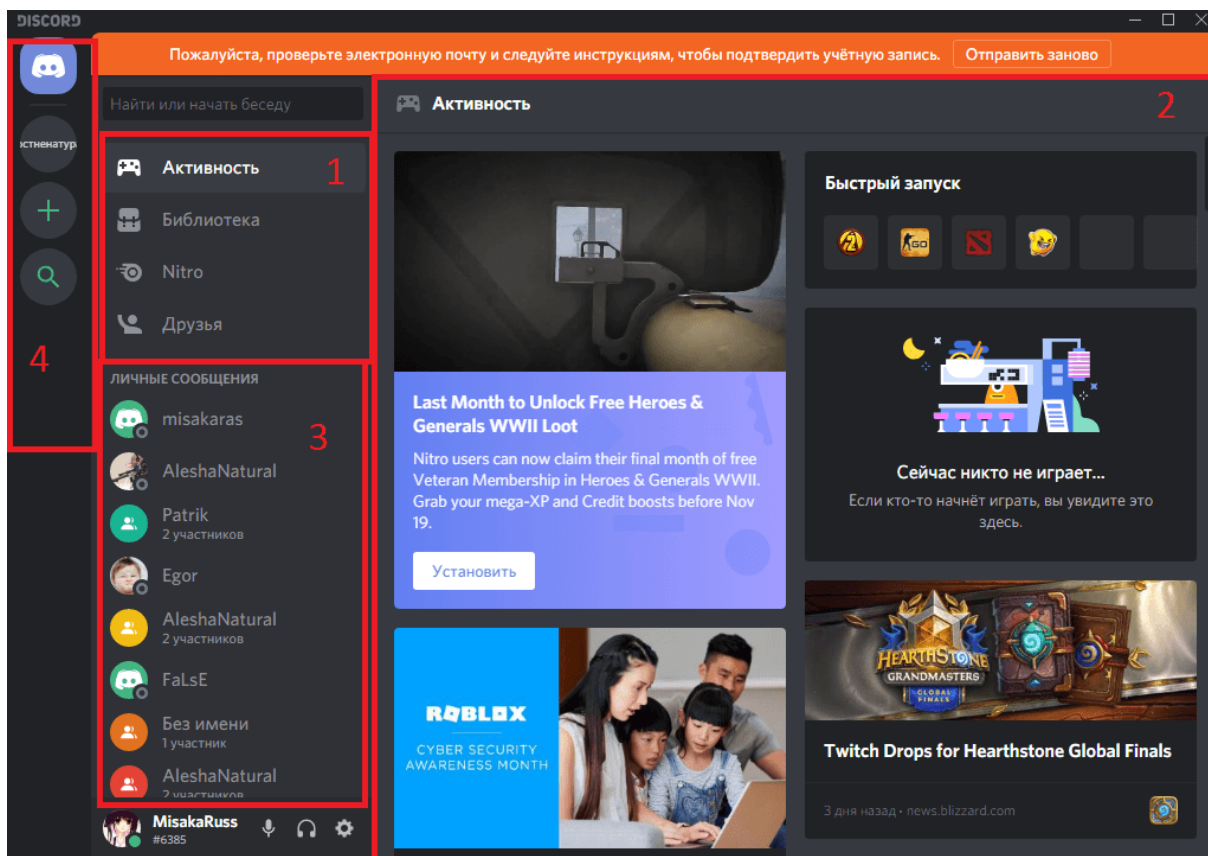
DISCORD

Пожалуйста, проверьте электронную почту и следуйте инструкциям, чтобы подтвердить учётную запись. Отправить заново

Найти или начать беседу

Активность

2

стненатур

Активность 1

Библиотека

Nitro

Друзья

4

ЛИЧНЫЕ СООБЩЕНИЯ

misakaras 3

AleshaNatural

Patrik
2 участников

Egor

AleshaNatural
2 участников

FaLsE

Без имени
1 участник

AleshaNatural
2 участников

MisakaRuss
#6385

Last Month to Unlock Free Heroes & Generals WWII Loot

Nitro users can now claim their final month of free Veteran Membership in Heroes & Generals WWII. Grab your mega-XP and Credit boosts before Nov 19.

Установить

ROBLOX
CYBER SECURITY AWARENESS MONTH

Быстрый запуск

GO

Сейчас никто не играет...

Если кто-то начнёт играть, вы увидите это здесь.

HEARTHSTONE
GRANDMASTERS
GLOBAL FINALS

Twitch Drops for Hearthstone Global Finals

3 дня назад • news.blizzard.com